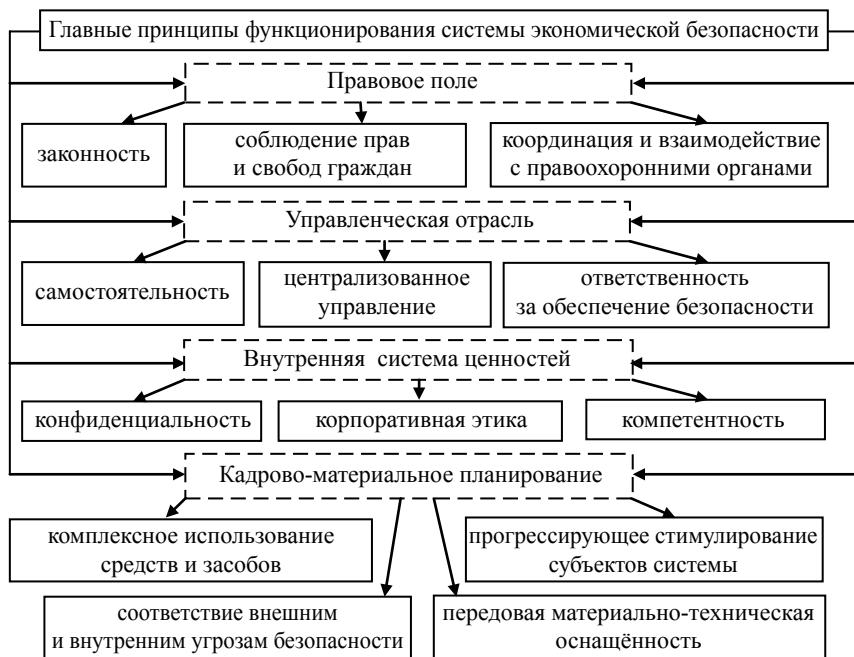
Главные принципы функционирования системы экономической безопасности

Правовое поле

законность

соблюдение прав и свобод граждан

координация и взаимодействие с правоохоронними органами

Управленческая отрасль

самостоятельность

централизованное управление

ответственность за обеспечение безопасности

Внутренняя система ценностей

конфиденциальность

корпоративная этика

компетентность

Кадрово-материальное планирование

комплексное использование средств и засобов

прогрессирующее стимулирование субъектов системы

соответствие внешним и внутренним угрозам безопасности

передовая материально-техническая оснащённость